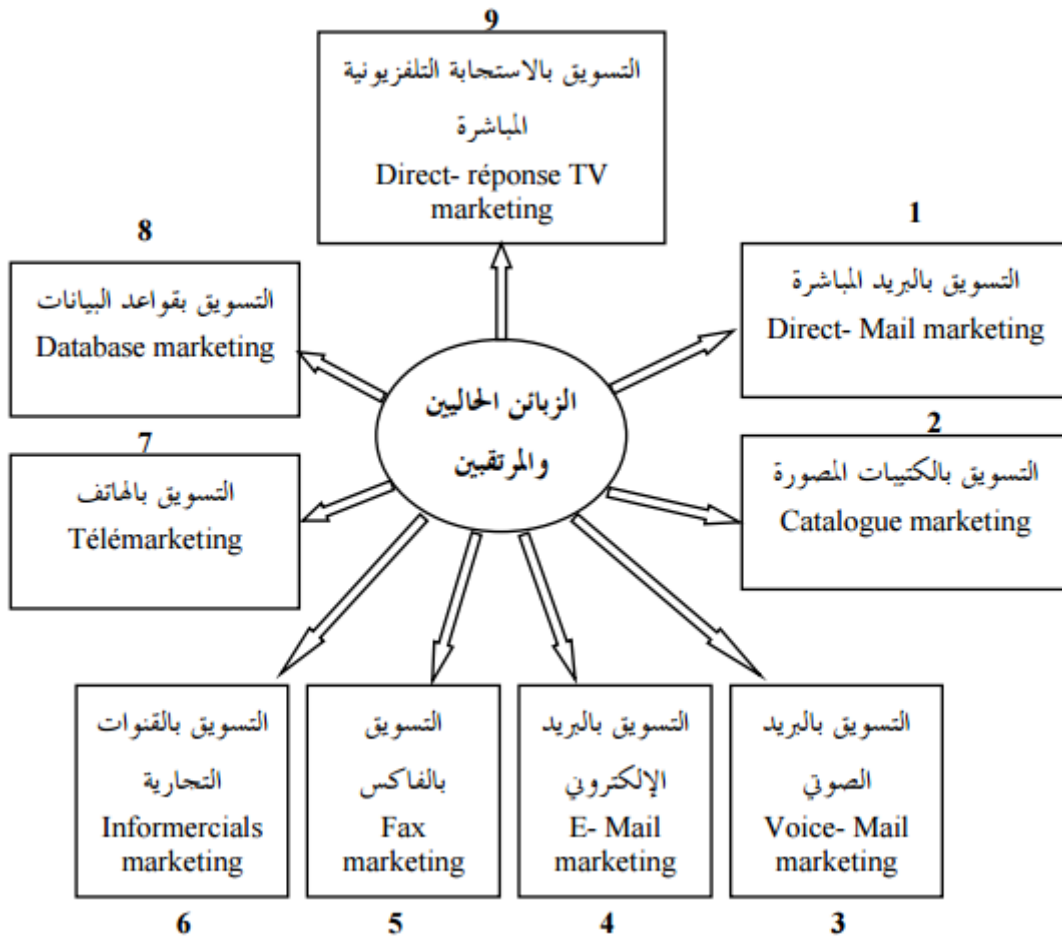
9
التسويق بالاستجابة التلفزيونية المباشرة
Direct- réponse TV marketing

8
التسويق بقواعد البيانات
Database marketing

1
التسويق بالبريد المباشرة
Direct- Mail marketing

الزبائن الحاليين والمرتقبين

7
التسويق بالهاتف
Télémarketing

2
التسويق بالكتيبات المصورة
Catalogue marketing

التسويق بالقنوات التجارية
Informercials marketing
6

التسويق بالفاكس
Fax marketing
5

التسويق بالبريد الإلكتروني
E- Mail marketing
4

التسويق بالبريد الصوتي
Voice- Mail marketing
3